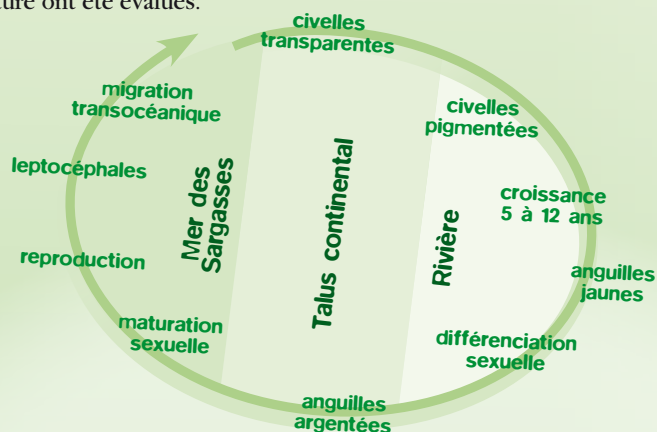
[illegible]ture ont été évalués.

civelles transparentes

migration transocéanique

civelles pigmentées

leptocéphales

Mer des Sargasses

Talus continental

Rivière

croissance 5 à 12 ans

reproduction

anguilles jaunes

maturation sexuelle

différenciation sexuelle

anguilles argentées